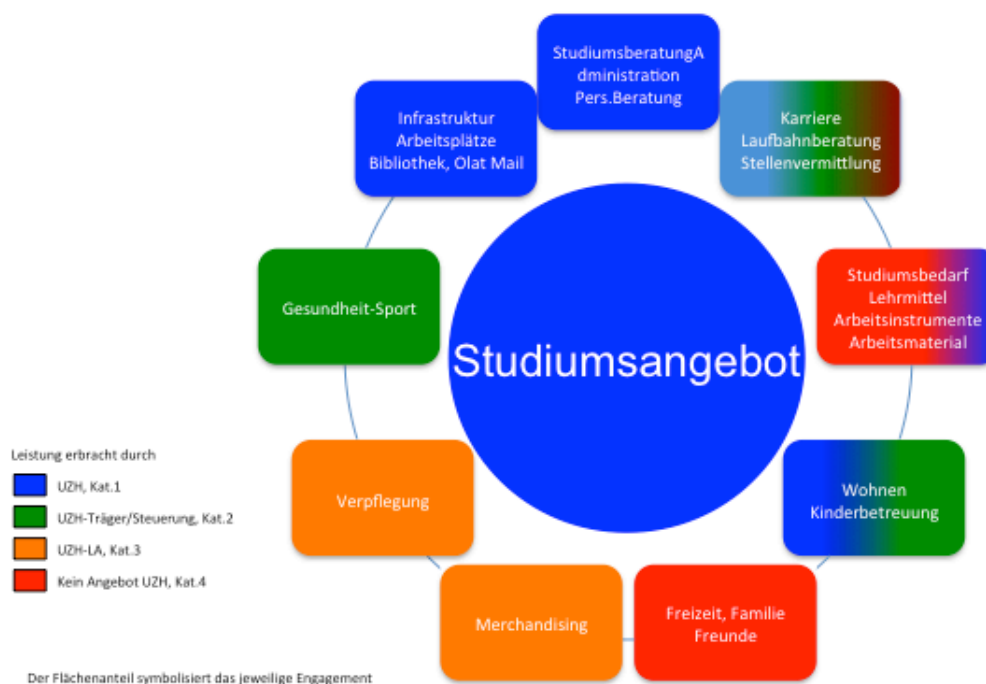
StudiumsberatungA dministration Pers.Beratung

Karriere Laufbahnberatung Stellenvermittlung

Studiumsbedarf Lehrmittel Arbeitsinstrumente Arbeitsmaterial

Wohnen Kinderbetreuung

Freizeit, Familie Freunde

Merchandising

Verpflegung

Gesundheit-Sport

Infrastruktur Arbeitsplätze Bibliothek, Olat Mail

Studiumsangebot

Leistung erbracht durch

UZH, Kat.1

UZH-Träger/Steuerung, Kat.2

UZH-LA, Kat.3

Kein Angebot UZH, Kat.4

Der Flächenanteil symbolisiert das jeweilige Engagement